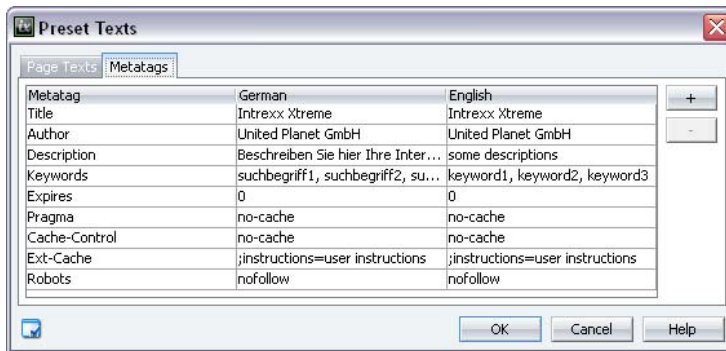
Preset Texts

Page Texts | Metatags

| Metatag | German | English |
|---|---|---|
| Title | Intrexx Xtreme | Intrexx Xtreme |
| Author | United Planet GmbH | United Planet GmbH |
| Description | Beschreiben Sie hier Ihre Inter... | some descriptions |
| Keywords | suchbegriff1, suchbegriff2, su... | keyword1, keyword2, keyword3 |
| Expires | 0 | 0 |
| Pragma | no-cache | no-cache |
| Cache-Control | no-cache | no-cache |
| Ext-Cache | ;instructions=user instructions | ;instructions=user instructions |
| Robots | nofollow | nofollow |

+
-

OK Cancel Help